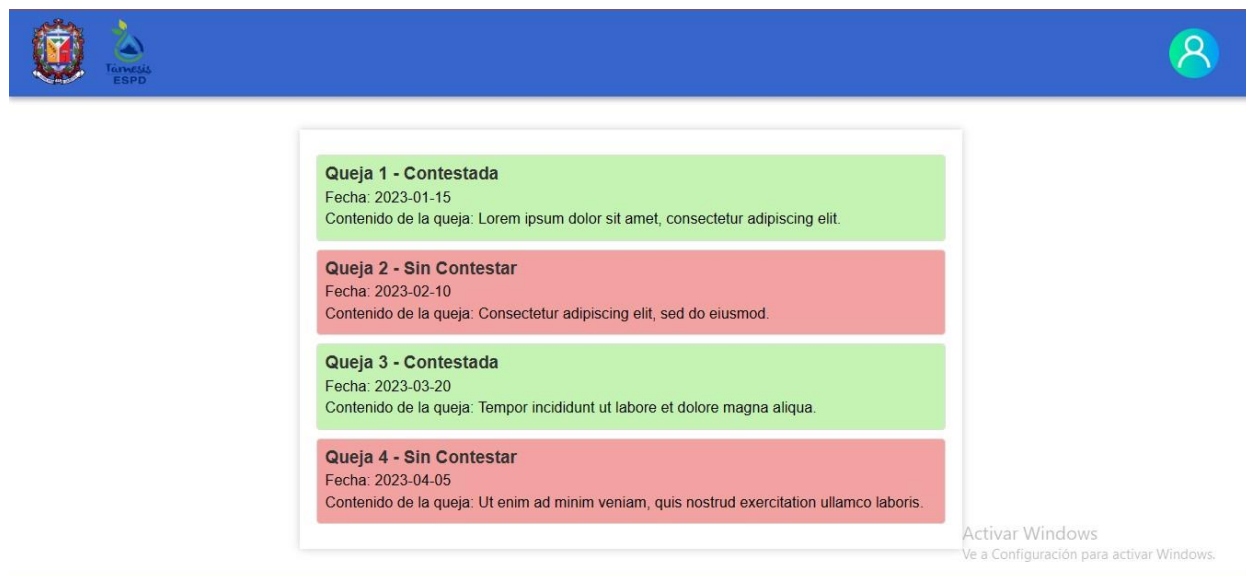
Tamesis ESPD

Queja 1 - Contestada
Fecha: 2023-01-15
Contenido de la queja: Lorem ipsum dolor sit amet, consectetur adipiscing elit.

Queja 2 - Sin Contestar
Fecha: 2023-02-10
Contenido de la queja: Consectetur adipiscing elit, sed do eiusmod.

Queja 3 - Contestada
Fecha: 2023-03-20
Contenido de la queja: Tempor incididunt ut labore et dolore magna aliqua.

Queja 4 - Sin Contestar
Fecha: 2023-04-05
Contenido de la queja: Ut enim ad minim veniam, quis nostrud exercitation ullamco laboris.

Activar Windows
Ve a Configuración para activar Windows.